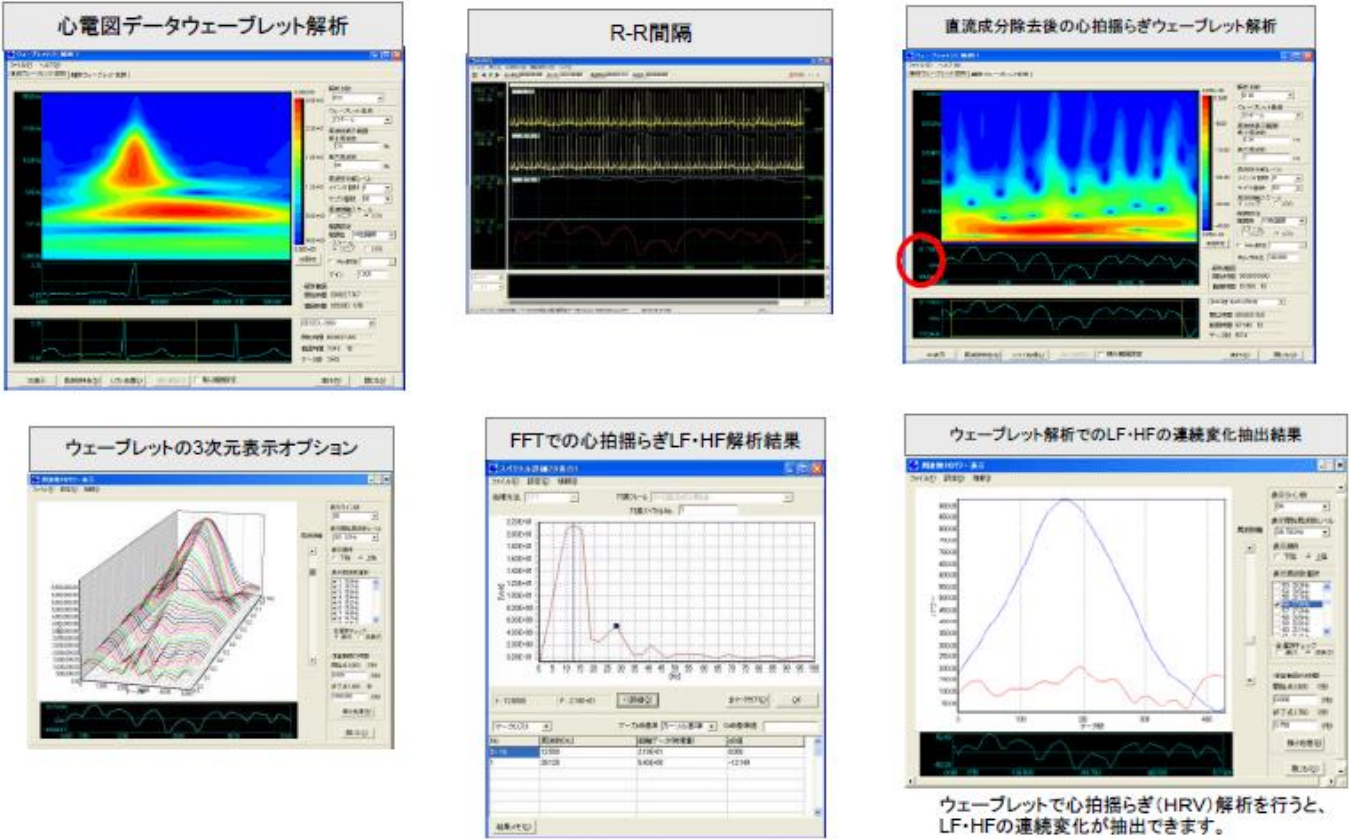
心電図データウェーブレット解析

R-R間隔

直流成分除去後の心拍揺らぎウェーブレット解析

ウェーブレットの3次元表示オプション

FFTでの心拍揺らぎLF・HF解析結果

ウェーブレット解析でのLF・HFの連続変化抽出結果

ウェーブレットで心拍揺らぎ(HRV)解析を行うと、LF・HFの連続変化が抽出できます。